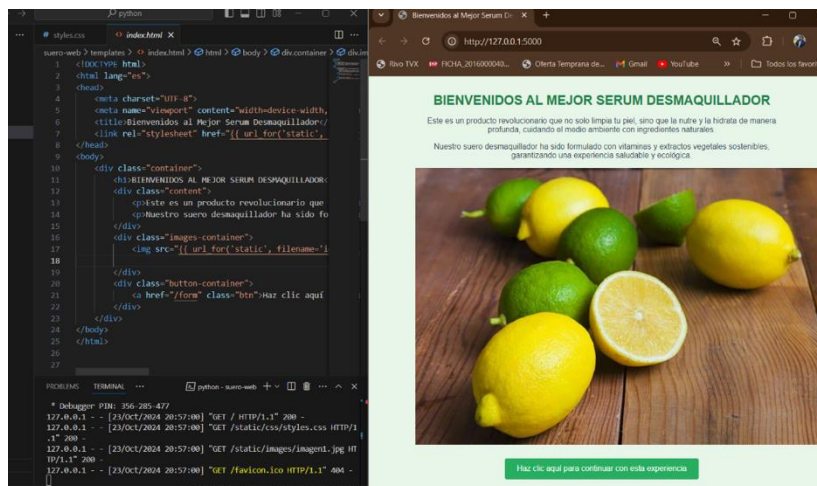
python

styles.css  index.html ×

suero-web > templates > index.html > html > body > div.container > div.im

1 <!DOCTYPE html>
2 <html lang="es">
3 <head>
4 <meta charset="UTF-8">
5 <meta name="viewport" content="width=device-width,
6 <title>Bienvenidos al Mejor Serum Desmaquillador</
7 <link rel="stylesheet" href="{{ url_for('static',
8 </head>
9 <body>
10 <div class="container">
11 <h1>BIENVENIDOS AL MEJOR SERUM DESMAQUILLADOR<
12 <div class="content">
13 <p>Este es un producto revolucionario que
14 <p>Nuestro suero desmaquillador ha sido fo
15 </div>
16 <div class="images-container">
17 <img src="{{ url_for('static', filename='i
18
19 </div>
20 <div class="button-container">
21 <a href="/form" class="btn">Haz clic aquí
22 </div>
23 </div>
24 </body>
25 </html>
26
27

PROBLEMS TERMINAL ··· python - suero-web + ∨

* Debugger PIN: 356-285-477
127.0.0.1 - - [23/Oct/2024 20:57:00] "GET / HTTP/1.1" 200 -
127.0.0.1 - - [23/Oct/2024 20:57:00] "GET /static/css/styles.css HTTP/1.1" 200 -
127.0.0.1 - - [23/Oct/2024 20:57:00] "GET /static/images/imagen1.jpg HTTP/1.1" 200 -
127.0.0.1 - - [23/Oct/2024 20:57:00] "GET /favicon.ico HTTP/1.1" 404 -

Bienvenidos al Mejor Serum De ×  +

http://127.0.0.1:5000

Rivo TVX  FICHA_2016000040...  Oferta Temprana de...  Gmail  YouTube  »  Todos los favori

BIENVENIDOS AL MEJOR SERUM DESMAQUILLADOR

Este es un producto revolucionario que no solo limpia tu piel, sino que la nutre y la hidrata de manera profunda, cuidando el medio ambiente con ingredientes naturales.

Nuestro suero desmaquillador ha sido formulado con vitaminas y extractos vegetales sostenibles, garantizando una experiencia saludable y ecológica.

Haz clic aquí para continuar con esta experiencia